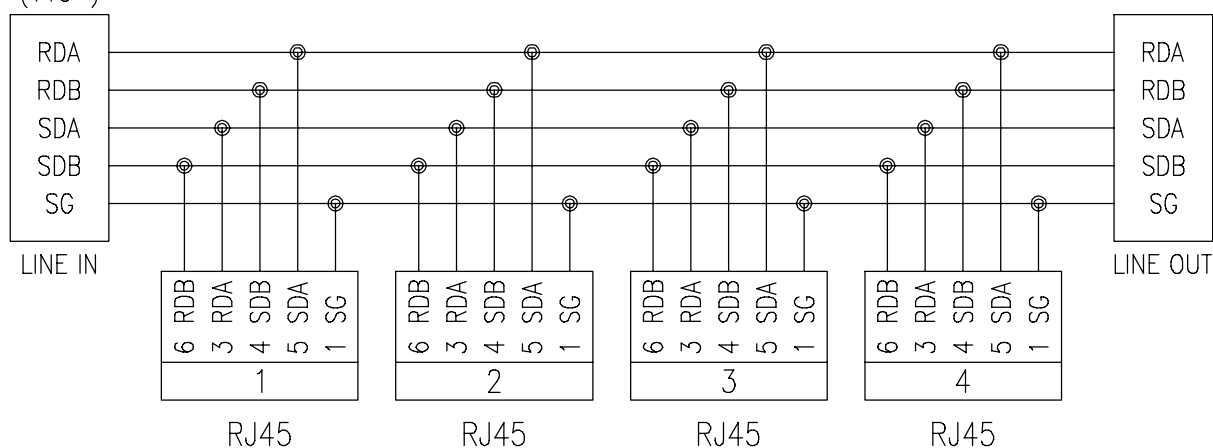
RDA
RDB
SDA
SDB
SG

LINE IN

RDA
RDB
SDA
SDB
SG

LINE OUT

6 RDB
3 RDA
4 SDB
5 SDA
1 SG
1

RJ45

6 RDB
3 RDA
4 SDB
5 SDA
1 SG
2

RJ45

6 RDB
3 RDA
4 SDB
5 SDA
1 SG
3

RJ45

6 RDB
3 RDA
4 SDB
5 SDA
1 SG
4

RJ45